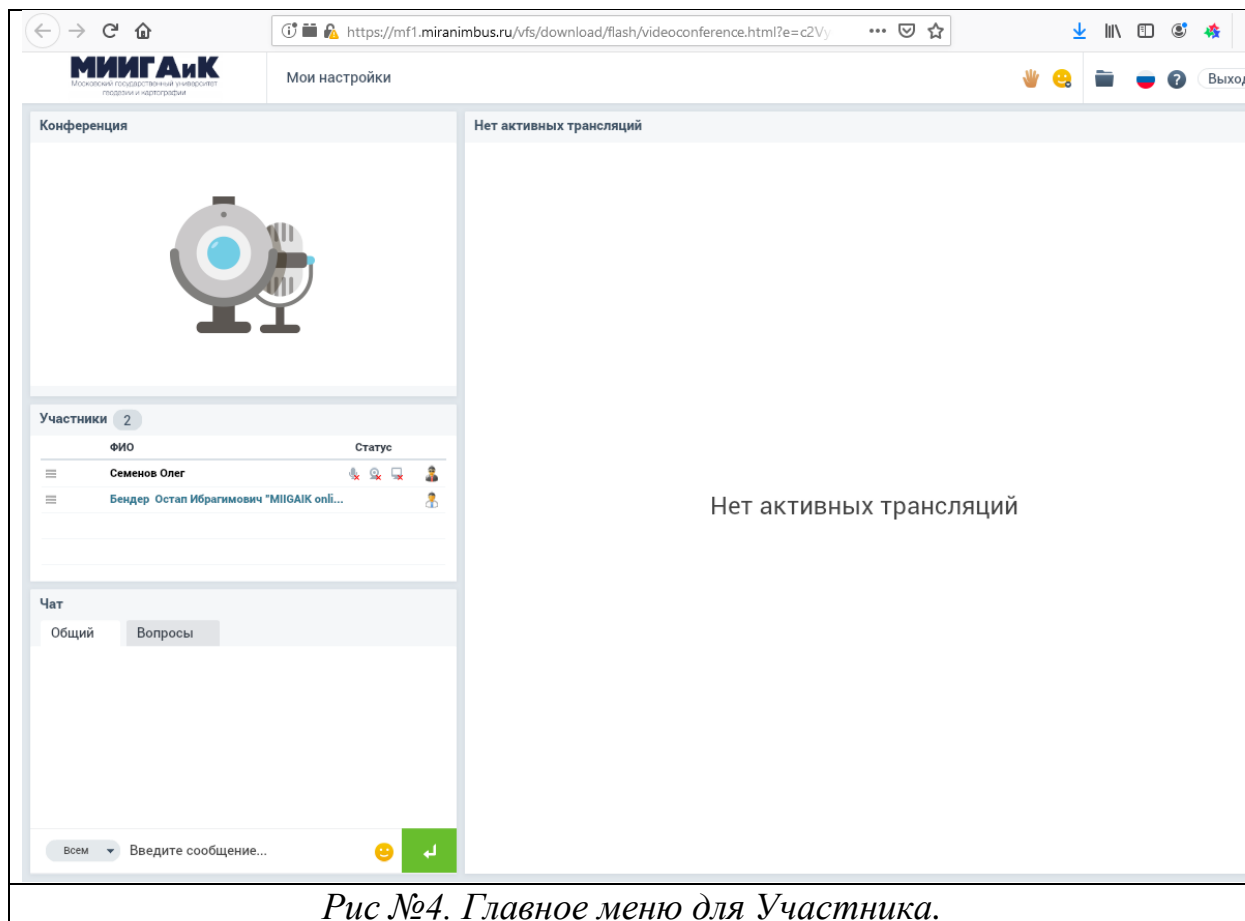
https://mf1.miranimbus.ru/vfs/download/flash/videoconference.html?e=c2Vy

МИИГАиК
Московский государственный университет геодезии и картографии

Мои настройки

Выход

Конференция

Нет активных трансляций

Участники 2

| | ФИО | Статус |
|---|---|---|
| ≡ | Семенов Олег | |
| ≡ | Бендер Остап Ибрагимович "MIIGAIK onli... | |

Нет активных трансляций

Чат

Общий Вопросы

Всем Введите сообщение...

Рис №4. Главное меню для Участника.